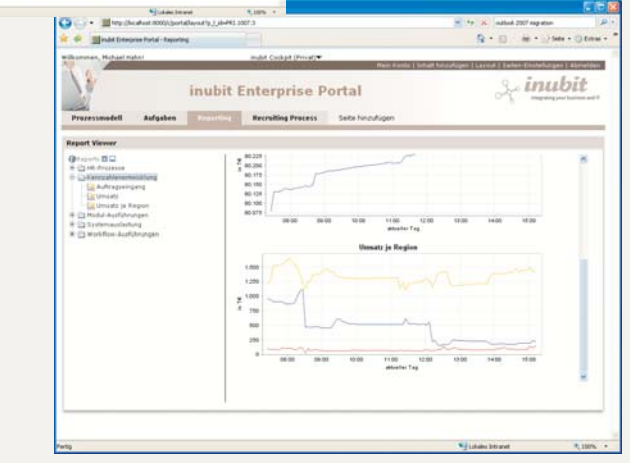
Lokales Intranet 100%

http://localhost:8000/c/portal/layout?p_l_id=PRI.1007.3

inubit 2007 migration

inubit Enterprise Portal - Reporting

Seite Extras

Willkommen, Michael Hahn!

inubit Cockpit (Privat)

Mein Konto | Inhalt hinzufügen | Layout | Seiten-Einstellungen | Abmelden

inubit Enterprise Portal

inubit

Integrating your business and IT

Prozessmodell

Aufgaben

Reporting

Recruiting Process

Seite hinzufügen

Report Viewer

Reports

HR-Prozesse

Kennzahlenermittlung

Auftragseingang

Umsatz

Umsatz je Region

Modul-Ausführungen

Systemauslastung

Workflow-Ausführungen

80.225
80.200
80.175
80.150
80.125
80.100
80.075

08:00 09:00 10:00 11:00 12:00 13:00 14:00 15:00

aktueller Tag

Umsatz je Region

1.500
1.250
1.000
750
500
250
0

08:00 09:00 10:00 11:00 12:00 13:00 14:00 15:00

aktueller Tag

Fertig

Lokales Intranet

100%